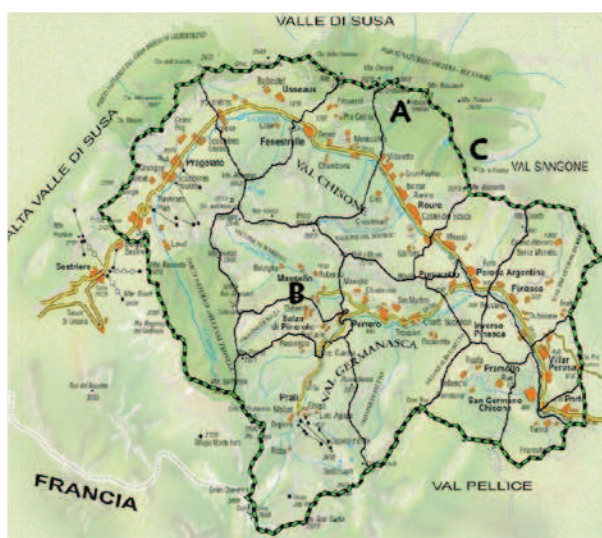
VALLE DI SUSA

ALTA VALLE DI SUSA

A

C

VAL SANGONE

Usseaux

Fenestrelle

Pragelato

VAL CHISONE

Roure

Sestriere

B

Massello

Salza di Pinerolo

Perrero

Perosa Argentina

Pinasca

Inverso Pinasca

Pomaretto

VAL GERMANASCA

Prali

Pramollo

San Germano Chisone

Villar Perosa

FRANCIA

VAL PELLICE